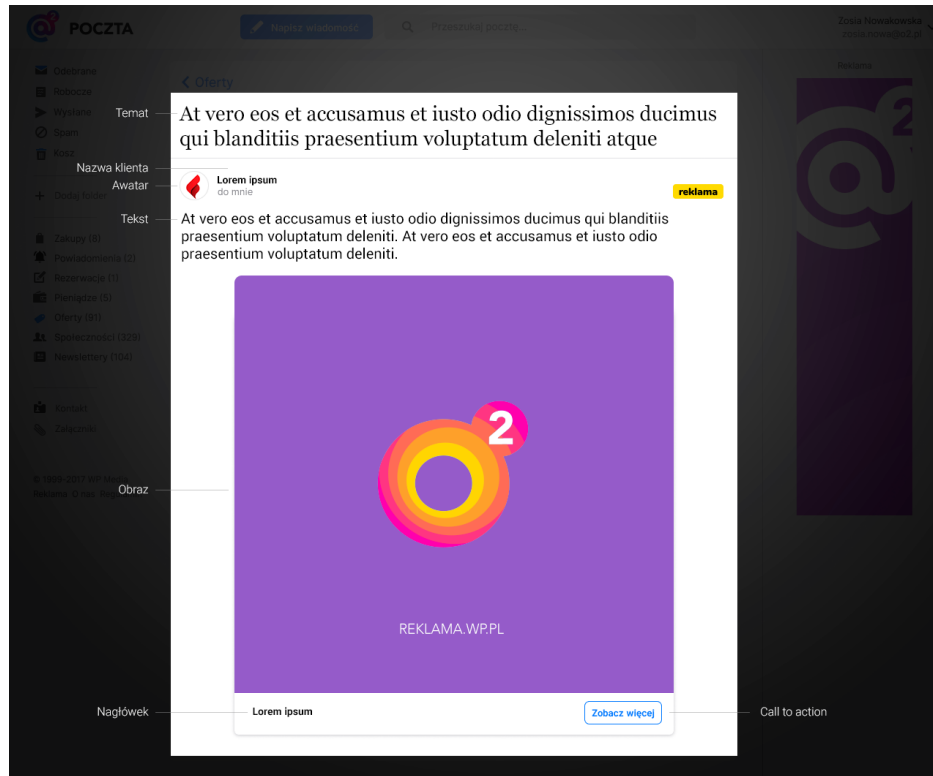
POCZTA

Napisz wiadomość

Przeszukaj pocztę...

Zosia Nowakowska
zosia.nowa@o2.pl

Odebrane
Robocze
Wysłane
Spam
Kosz

Dodaj folder

Zakupy (8)
Powiadomienia (2)
Rezerwacje (1)
Pieniądze (5)
Oferty (81)
Społeczności (329)
Newslettery (104)

Kontakty
Załączniki

© 1995-2017 WP Media
Reklama. O nas. Pomoc

Oferty

Reklama

Temat

At vero eos et accusamus et iusto odio dignissimos ducimus qui blanditiis praesentium voluptatum deleniti atque

Nazwa klienta

Awatar

Lorem ipsum
do mnie

reklama

Tekst

At vero eos et accusamus et iusto odio dignissimos ducimus qui blanditiis praesentium voluptatum deleniti. At vero eos et accusamus et iusto odio praesentium voluptatum deleniti.

2

Obraz

REKLAMA.WP.PL

Nagłówek

Lorem ipsum

Zobacz więcej

Call to action